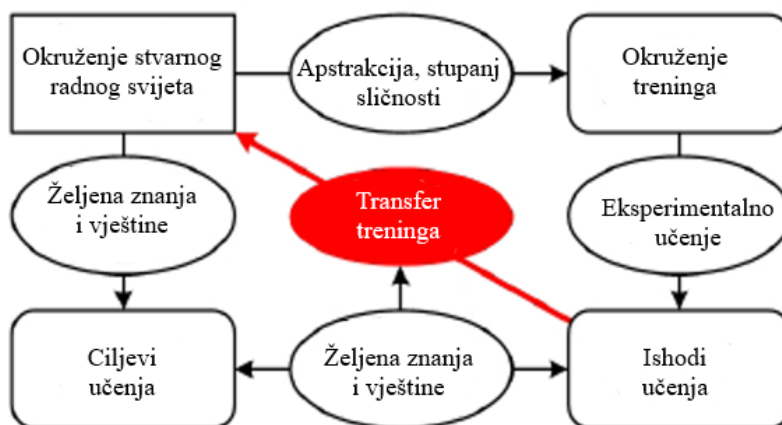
Okruženje stvarnog radnog svijeta

Apstrakcija, stupanj sličnosti

Okruženje treninga

Željena znanja i vještine

Transfer treninga

Eksperimentalno učenje

Ciljevi učenja

Željena znanja i vještine

Ishodi učenja